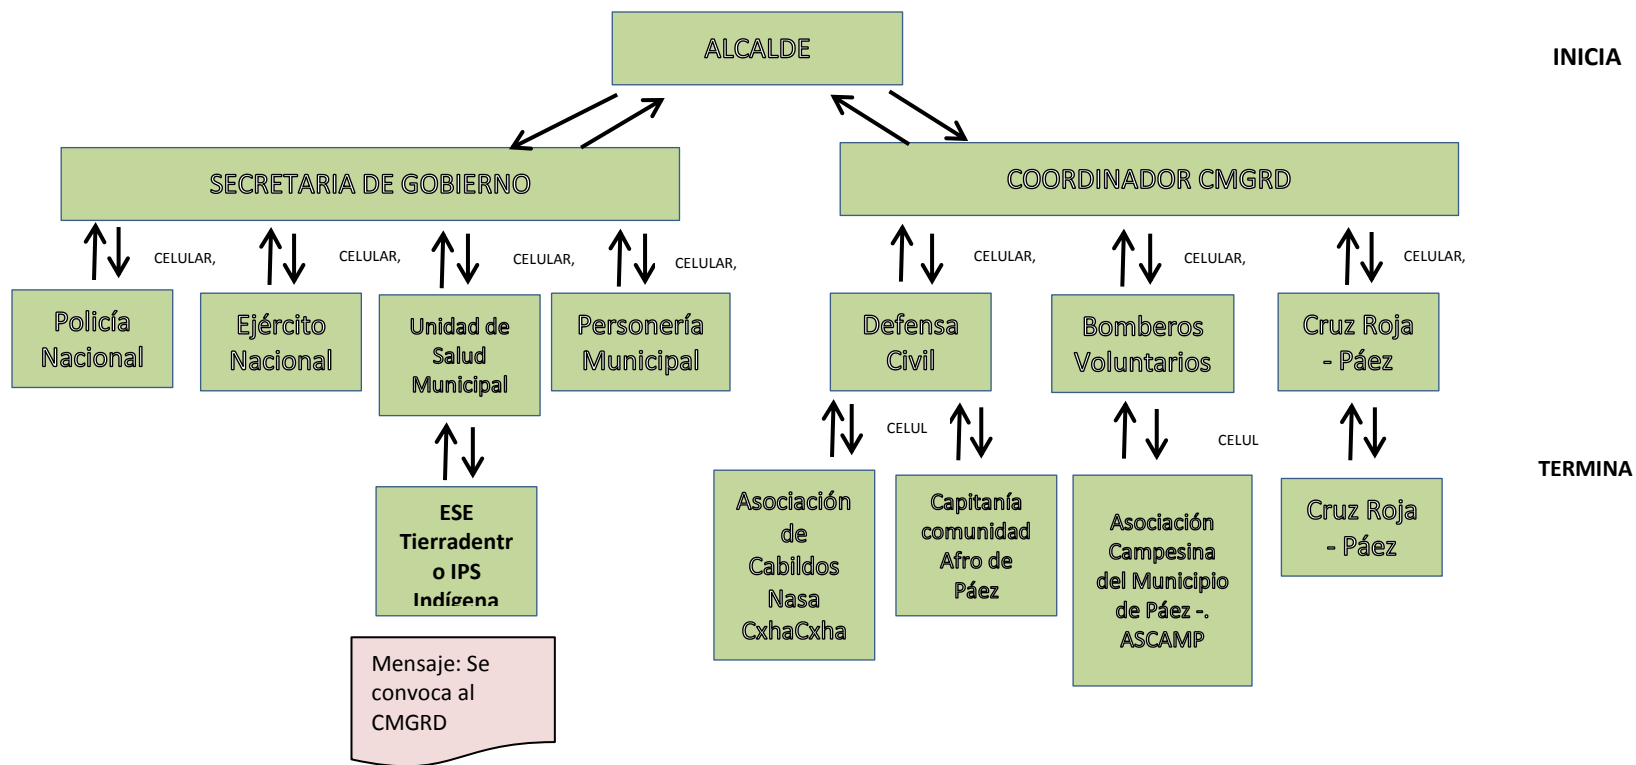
ALCALDE

INICIA

SECRETARIA DE GOBIERNO

COORDINADOR CMGRD

CELULAR,

CELULAR,

CELULAR,

CELULAR,

CELULAR,

CELULAR,

CELULAR,

Policía Nacional

Ejército Nacional

Unidad de Salud Municipal

Personería Municipal

Defensa Civil

Bomberos Voluntarios

Cruz Roja - Páez

CELUL

CELUL

TERMINA

ESE Tierradentr o IPS Indígena

Asociación de Cabildos Nasa CxhaCxha

Capitanía comunidad Afro de Páez

Asociación Campesina del Municipio de Páez -. ASCAMP

Cruz Roja - Páez

Mensaje: Se convoca al CMGRD